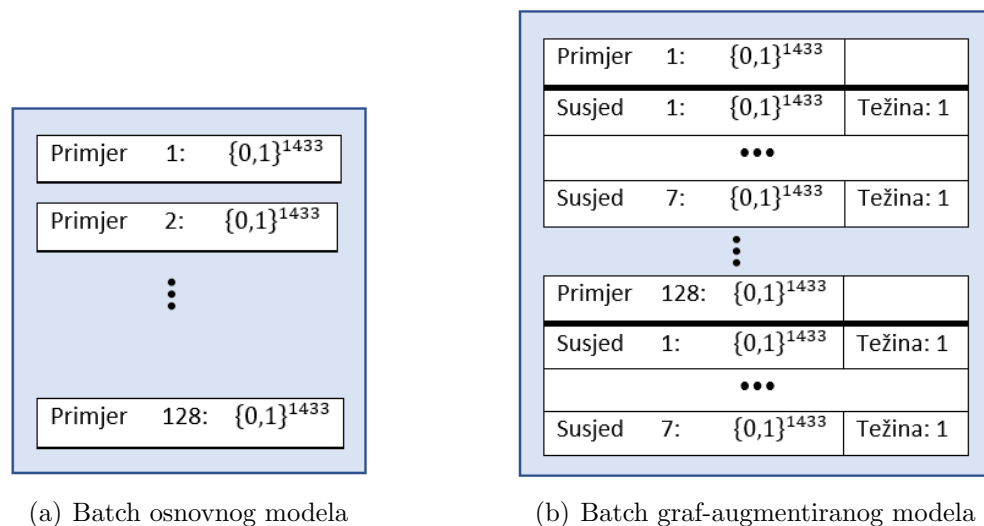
Primjer 1: $\{0,1\}^{1433}$

Primjer 2: $\{0,1\}^{1433}$

⋮

Primjer 128: $\{0,1\}^{1433}$

(a) Batch osnovnog modela

| Primjer 1: | $\{0,1\}^{1433}$ | |
|---|---|---|
| Susjed 1: | $\{0,1\}^{1433}$ | Težina: 1 |
| ••• | | |
| Susjed 7: | $\{0,1\}^{1433}$ | Težina: 1 |

⋮

| Primjer 128: | $\{0,1\}^{1433}$ | |
|---|---|---|
| Susjed 1: | $\{0,1\}^{1433}$ | Težina: 1 |
| ••• | | |
| Susjed 7: | $\{0,1\}^{1433}$ | Težina: 1 |

(b) Batch graf-augmentiranog modela